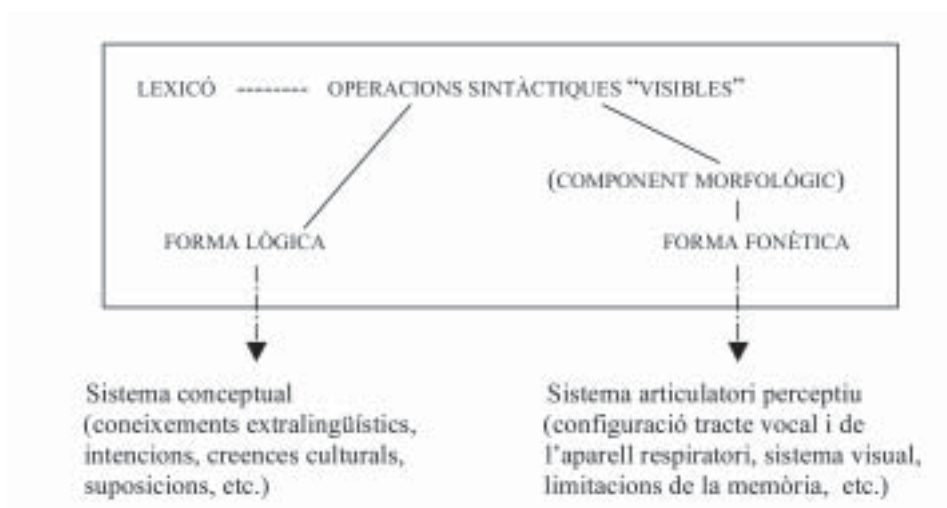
LEXICÓ -------- OPERACIONS SINTÀCTIQUES "VISIBLES"

(COMPONENT MORFOLÒGIC)

FORMA LÒGICA

FORMA FONÈTICA

Sistema conceptual (coneixements extralingüístics, intencions, creences culturals, suposicions, etc.)

Sistema articulatori perceptiu (configuració tracte vocal i de l'aparell respiratori, sistema visual, limitacions de la memòria, etc.)